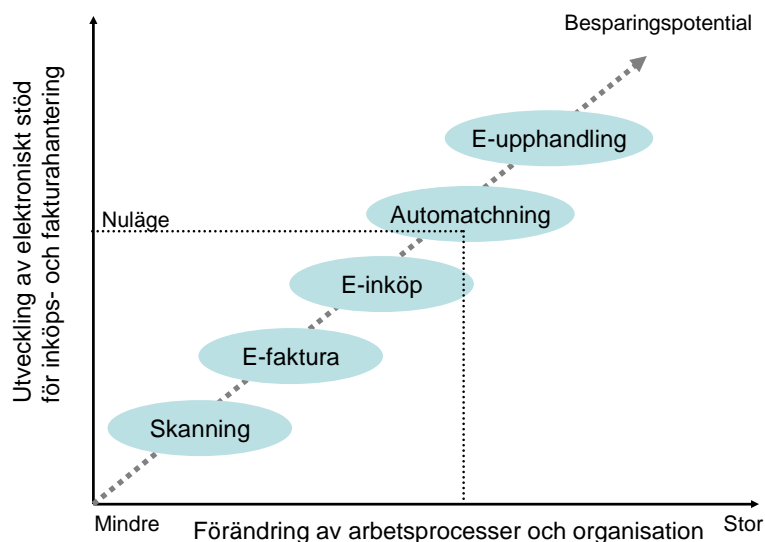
Utveckling av elektroniskt stöd för inköps- och fakturahantering

Besparingspotential

E-upphandling

Nuläge

Automatchning

E-inköp

E-faktura

Skanning

Mindre

Förändring av arbetsprocesser och organisation

Stor